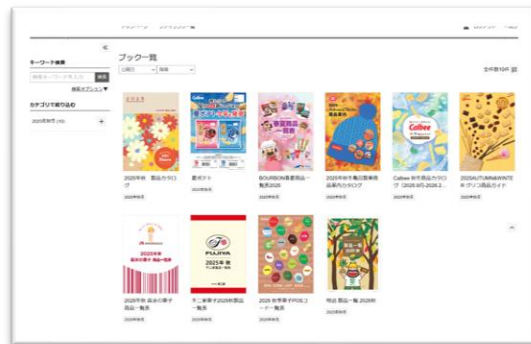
キーワード検索

検索

検索オプション▼

カテゴリで絞り込む

2025年秋冬 (10)

ブック一覧

全件数10件

2025年秋 製品カタログ

2025年発行

夏ポケット

2025年発行

BOURBON季節商品一覧表2026

2025年発行

2025年秋冬亀田製菓商品案内カタログ

2025年発行

Calbee 秋冬商品カタログ（2025.9月-2026.2...

2025年発行

2025AUTUMN&WINTER グリコ商品ガイド

2025年発行

2025年秋 森永の菓子商品一覧表

2025年発行

不二家菓子2025秋冬商品一覧表

2025年発行

2025 秋季菓子FDSコード一覧表

2025年発行

明治 製品一覧 2026秋

2025年発行